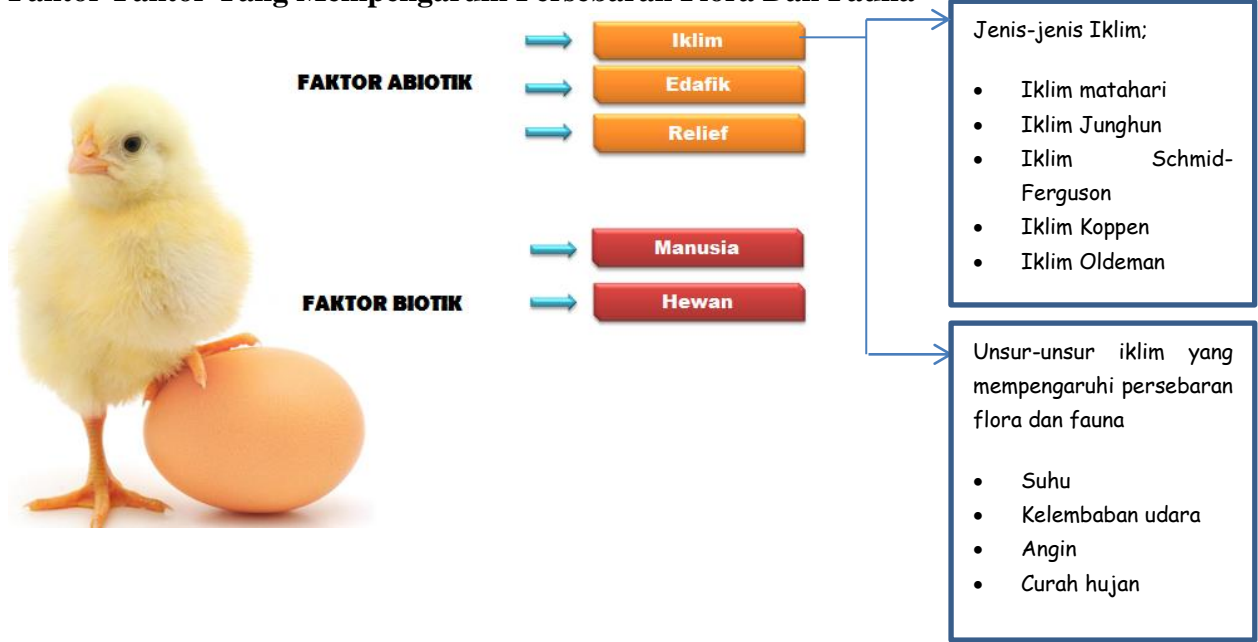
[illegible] Yang Mempengaruhi Persebaran Flora Dan Fauna

FAKTOR ABIOTIK

Iklim

Edafik

Relief

FAKTOR BIOTIK

Manusia

Hewan

Jenis-jenis Iklim;

- Iklim matahari
- Iklim Junghun
- Iklim Schmid-Ferguson
- Iklim Koppen
- Iklim Oldeman

Unsur-unsur iklim yang mempengaruhi persebaran flora dan fauna

- Suhu
- Kelembaban udara
- Angin
- Curah hujan